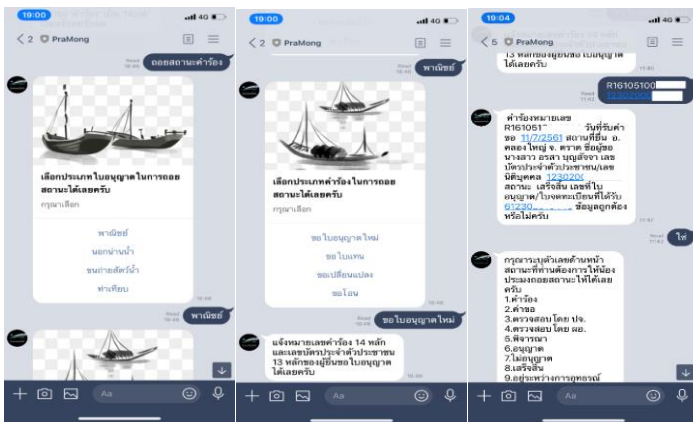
19:00

2 PraMong

Read 18:48

ถอยสถานะคำร้อง

เลือกประเภทใบอนุญาตในการถอยสถานะได้เลยครับ

กรุณาเลือก

พาณิชย์

นอกน่านน้ำ

ขนถ่ายสัตว์น้ำ

ท่าเทียบ

Read 18:48

พาณิชย์

19:00

2 PraMong

Read 18:48

พาณิชย์

เลือกประเภทคำร้องในการถอยสถานะได้เลยครับ

กรุณาเลือก

ขอใบอนุญาตใหม่

ขอใบแทน

ขอเปลี่ยนแปลง

ขอโอน

Read 18:48

ขอใบอนุญาตใหม่

แจ้งหมายเลขคำร้อง 14 หลัก และเลขบัตรประจำตัวประชาชน 13 หลักของผู้ยื่นขอใบอนุญาตได้เลยครับ

Aa

19:04

5 PraMong

13 หลักของผู้ยื่นขอใบอนุญาตได้เลยครับ

R16105100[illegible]

Read 17:42

คำร้องหมายเลข R161051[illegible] วันที่รับคำขอ 11/7/2561 สถานที่ยื่น อ.คลองใหญ่ จ. ตราด ชื่อผู้ขอ นางสาว อรสา บุญสัจจา เลขบัตรประจำตัวประชาชน/เลขนิติบุคคล 123020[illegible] สถานะ เสร็จสิ้น เลขที่ใบอนุญาต/ใบทะเบียนที่ได้รับ 61230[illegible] ข้อมูลถูกต้องหรือไม่ครับ

Read 17:42

ใช่

กรุณาระบุตัวเลขด้านหน้าสถานะที่ท่านต้องการให้น้องประมงถอยสถานะให้ได้เลยครับ
1.คำร้อง
2.ค่าธอ
3.ตรวจสอบ โดย ปจ.
4.ตรวจสอบ โดย ผอ.
5.พิจารณา
6.อนุญาต
7.ไม่อนุญาต
8.เสร็จสิ้น
9.อยู่ระหว่างการอุทธรณ์

Aa